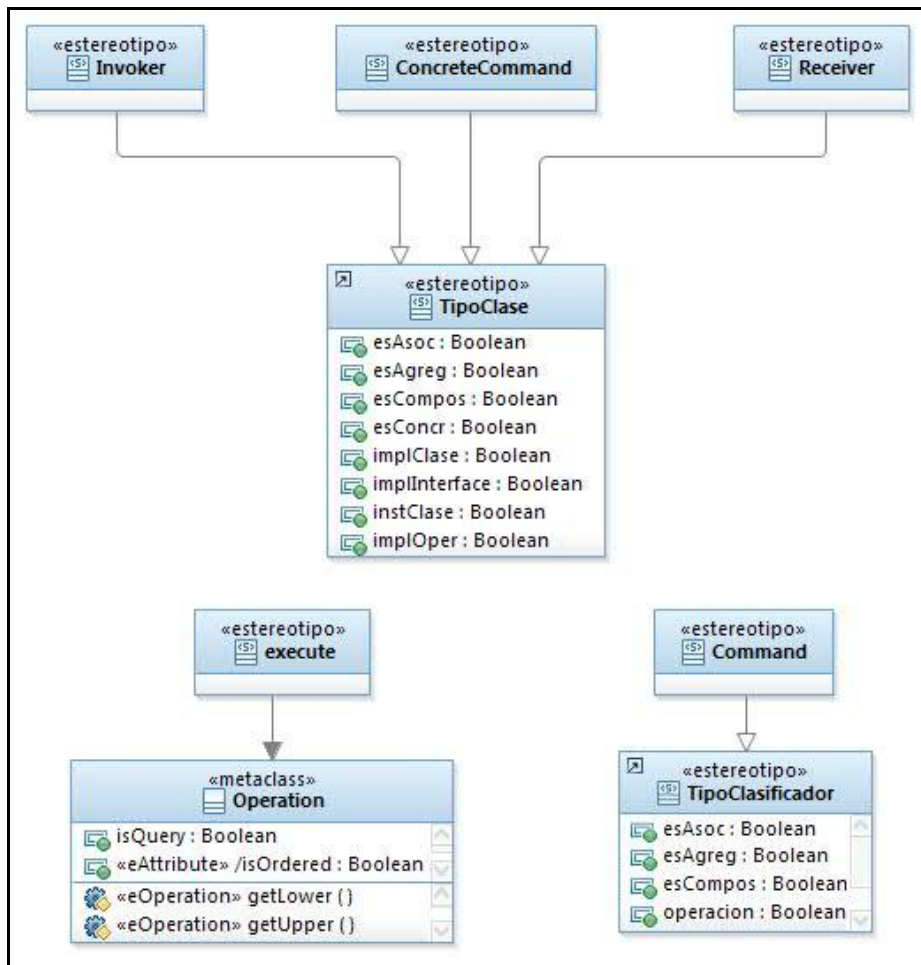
«estereotipo»
Invoker

«estereotipo»
ConcreteCommand

«estereotipo»
Receiver

«estereotipo»
TipoClase
esAsoc : Boolean
esAgreg : Boolean
esCompos : Boolean
esConcr : Boolean
implClase : Boolean
implInterface : Boolean
instClase : Boolean
implOper : Boolean

«estereotipo»
execute

«estereotipo»
Command

«metaclass»
Operation
isQuery : Boolean
«eAttribute» /isOrdered : Boolean
«eOperation» getLower ()
«eOperation» getUpper ()

«estereotipo»
TipoClasificador
esAsoc : Boolean
esAgreg : Boolean
esCompos : Boolean
operacion : Boolean